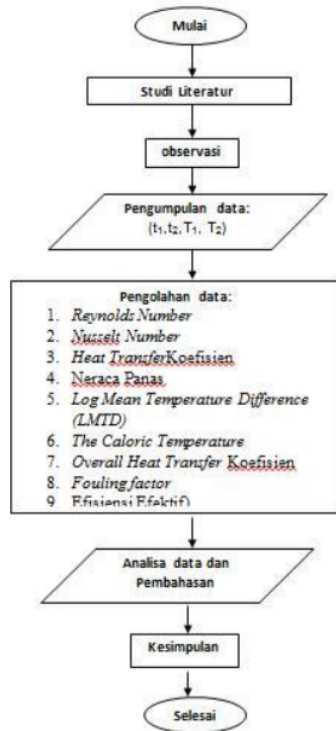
Mulai

Studi Literatur

observasi

Pengumpulan data:
($t_1$,$t_2$,$T_1$, $T_2$)

Pengolahan data:
1. Reynolds Number
2. Nusselt Number
3. Heat TransferKoefisien
4. Neraca Panas
5. Log Mean Temperature Difference (LMTD)
6. The Caloric Temperature
7. Overall Heat Transfer Koefisien
8. Fouling factor
9. Efisiensi Efektif)

Analisa data dan Pembahasan

Kesimpulan

Selesai